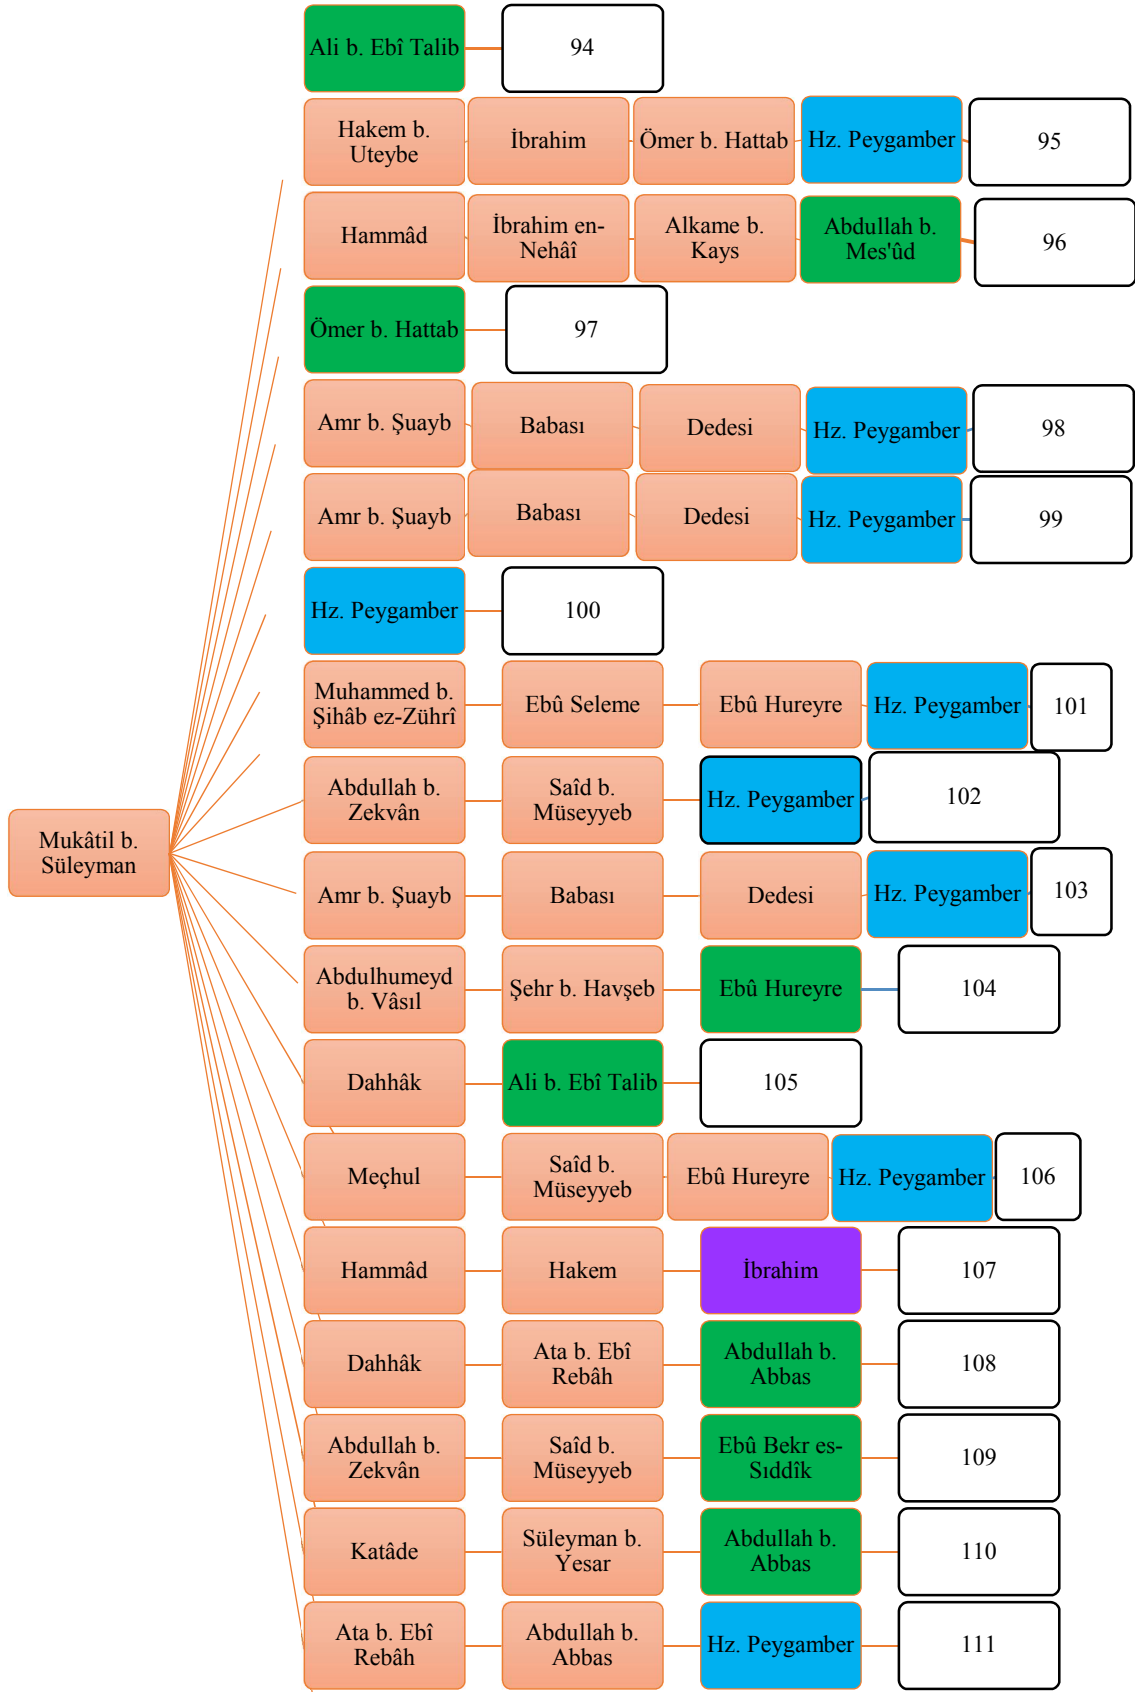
Mukâtil b. Süleyman

Ali b. Ebî Talib 94

Hakem b. Uteybe İbrahim Ömer b. Hattab Hz. Peygamber 95

Hammâd İbrahim en-Nehâî Alkame b. Kays Abdullah b. Mes'ûd 96

Ömer b. Hattab 97

Amr b. Şuayb Babası Dedesi Hz. Peygamber 98

Amr b. Şuayb Babası Dedesi Hz. Peygamber 99

Hz. Peygamber 100

Muhammed b. Şihâb ez-Zührî Ebû Seleme Ebû Hureyre Hz. Peygamber 101

Abdullah b. Zekvân Saîd b. Müseyyeb Hz. Peygamber 102

Amr b. Şuayb Babası Dedesi Hz. Peygamber 103

Abdulhumeyd b. Vâsıl Şehr b. Havşeb Ebû Hureyre 104

Dahhâk Ali b. Ebî Talib 105

Meçhul Saîd b. Müseyyeb Ebû Hureyre Hz. Peygamber 106

Hammâd Hakem İbrahim 107

Dahhâk Ata b. Ebî Rebâh Abdullah b. Abbas 108

Abdullah b. Zekvân Saîd b. Müseyyeb Ebû Bekr es-Sıddîk 109

Katâde Süleyman b. Yesar Abdullah b. Abbas 110

Ata b. Ebî Rebâh Abdullah b. Abbas Hz. Peygamber 111